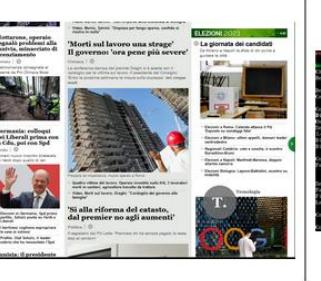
'Morti sul lavoro una strage'
Il governo: 'ora pene più severe'

'Sì alla riforma del catasto, dal premier no agli aumenti'

ELEZIONI 2021
La giornata dei candidati

Germania: colloqui Liberali prima con Cdu, poi con Spd

Tecnologia